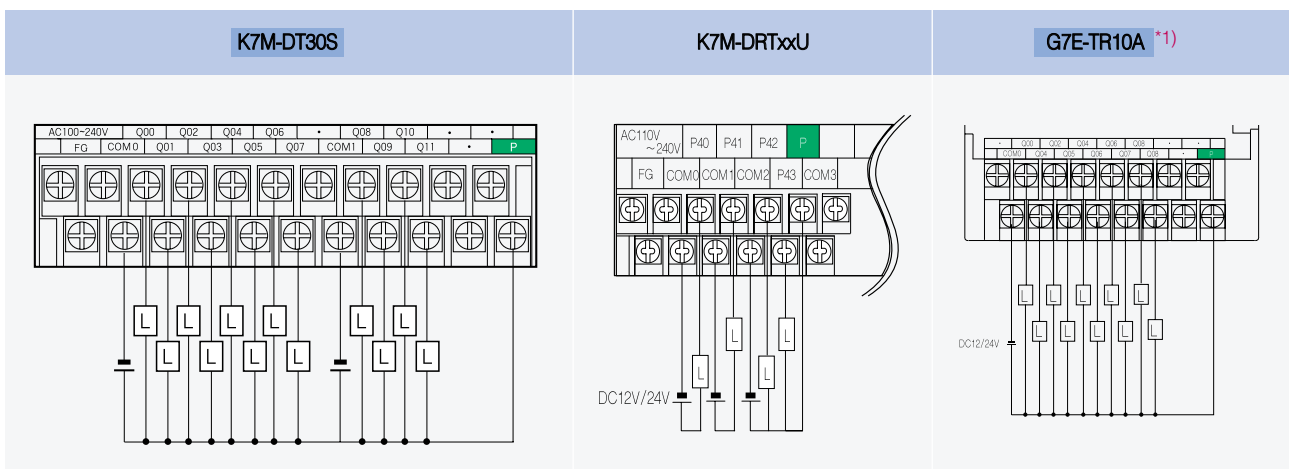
K7M-DT30S

AC100~240V | Q00 | Q02 | Q04 | Q06 | • | Q08 | Q10 | • | •
FG | COM0 | Q01 | Q03 | Q05 | Q07 | COM1 | Q09 | Q11 | • | P

L L L L L L L L L L L L

K7M-DRTxxU

AC110V ~240V | P40 | P41 | P42 | P
FG | COM0 | COM1 | COM2 | P43 | COM3

L L L L L L

DC12V/24V

G7E-TR10A *1)

• | Q00 | Q02 | Q04 | Q06 | Q08 | • | •
COM0 | Q01 | Q03 | Q05 | Q07 | Q09 | • | P

L L L L L L L L L L

DC12/24V